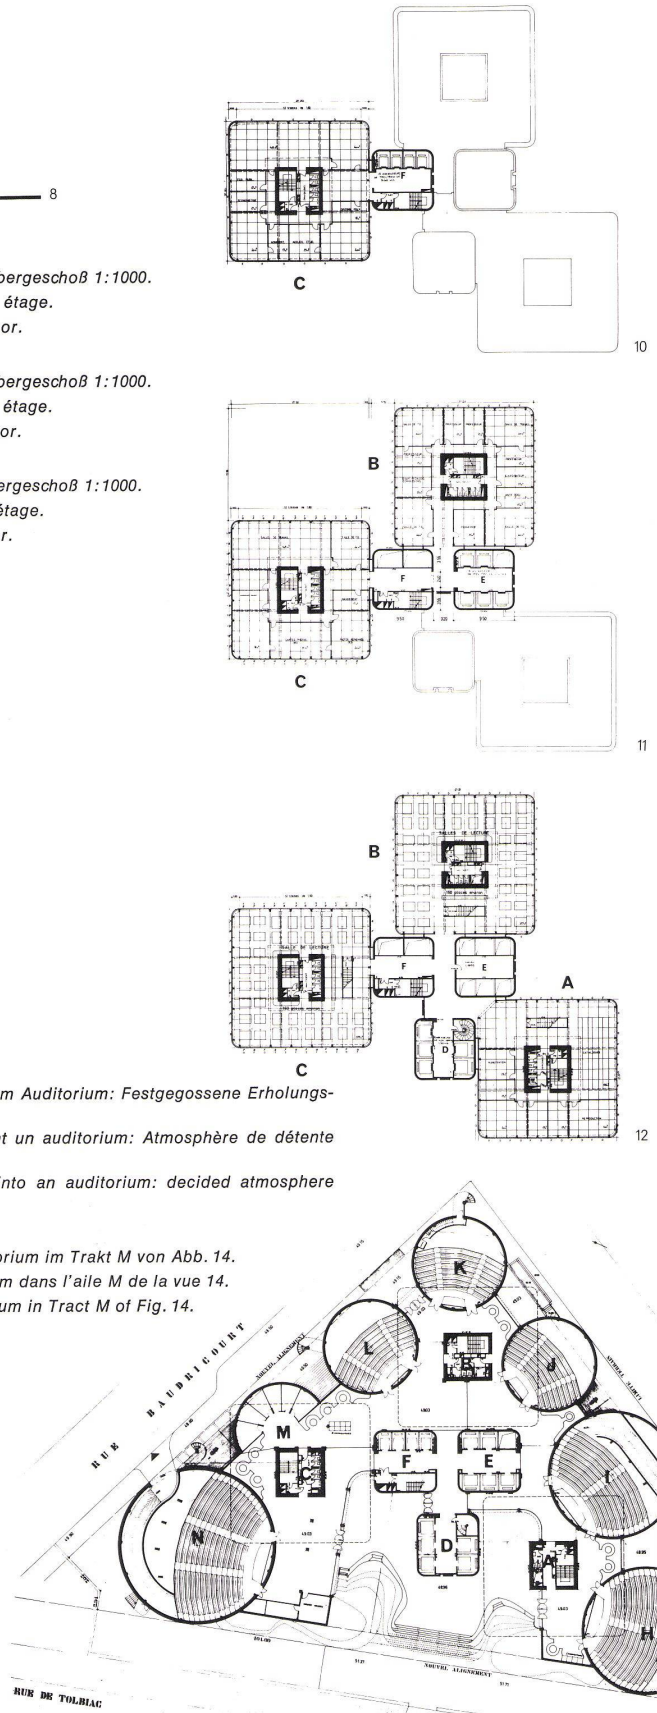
8

bergeschoß 1:1000.
étage.
or.

bergeschoß 1:1000.
étage.
or.

ergeschoß 1:1000.
étage.
r.

C

10

B

F

E

C

11

B

SALLES DE LECTURE

SALLE DE LECTURE

F

E

A

D

C

12

m Auditorium: Festgegossene Erholungs-

et un auditorium: Atmosphère de détente

into an auditorium: decided atmosphere

orium im Trakt M von Abb. 14.
m dans l'aile M de la vue 14.
um in Tract M of Fig. 14.

K

L

J

B

RUE BAUDRICOURT

NOUVEL ALIGNEMENT

M

C

F

E

I

N

D

A

H

NOUVEL ALIGNEMENT

RUE DE TOLBIAC